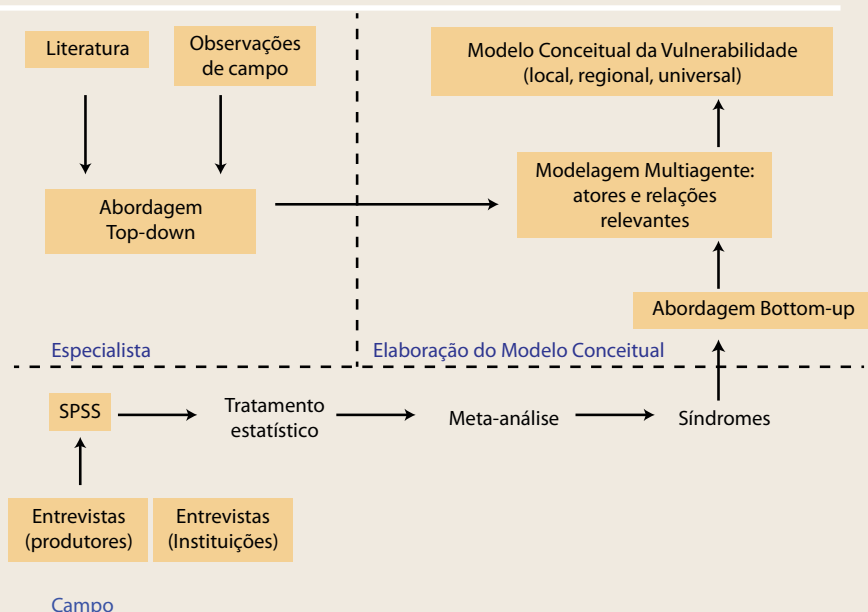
Literatura

Observações de campo

Abordagem Top-down

Modelo Conceitual da Vulnerabilidade (local, regional, universal)

Modelagem Multiagente: atores e relações relevantes

Abordagem Bottom-up

Especialista

Elaboração do Modelo Conceitual

SPSS

Tratamento estatístico

Meta-análise

Síndromes

Entrevistas (produtores)

Entrevistas (Instituições)

Campo